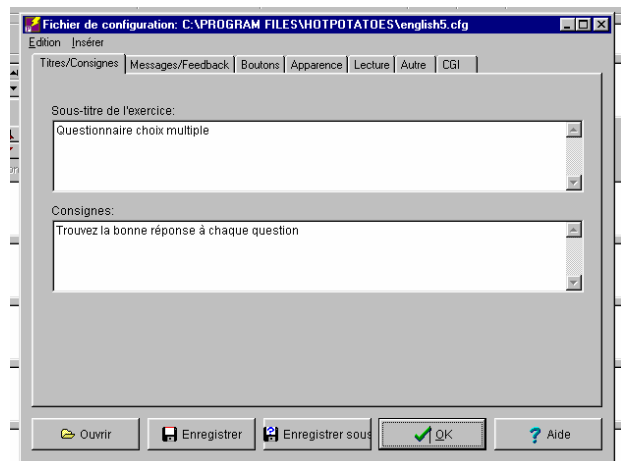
Fichier de configuration: C:\PROGRAM FILES\HOTPOTATOES\english5.cfg

Edition Insérer

Titres/Consignes | Messages/Feedback | Boutons | Apparence | Lecture | Autre | CGI

Sous-titre de l'exercice:

Questionnaire choix multiple

Consignes:

Trouvez la bonne réponse à chaque question

Ouvrir | Enregistrer | Enregistrer sous | OK | Aide